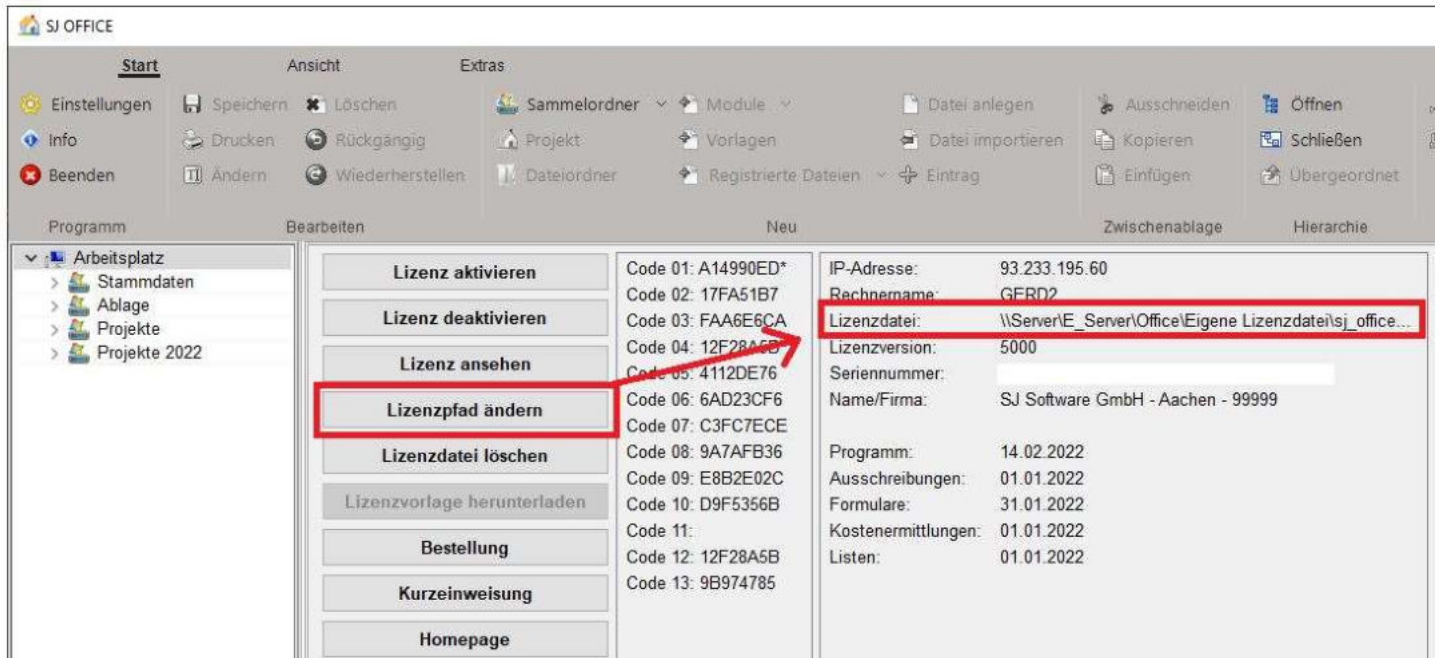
SJ OFFICE

Start Ansicht Extras

Einstellungen
Info
Beenden
Programm

Speichern Löschen
Drucken Rückgängig
Ändern Wiederherstellen
Bearbeiten

Sammelordner Module
Projekt Vorlagen
Dateiordner Registrierte Dateien
Datei anlegen
Datei importieren
Eintrag
Neu

Ausschneiden
Kopieren
Einfügen
Zwischenablage

Öffnen
Schließen
Übergeordnet
Hierarchie

Arbeitsplatz
Stammdaten
Ablage
Projekte
Projekte 2022

Lizenz aktivieren
Lizenz deaktivieren
Lizenz ansehen
Lizenzpfad ändern
Lizenzdatei löschen
Lizenzvorlage herunterladen
Bestellung
Kurzeinweisung
Homepage

Code 01: A14990ED*
Code 02: 17FA51B7
Code 03: FAA6E6CA
Code 04: 12F28A5B
Code 05: 4112DE76
Code 06: 6AD23CF6
Code 07: C3FC7ECE
Code 08: 9A7AFB36
Code 09: E8B2E02C
Code 10: D9F5356B
Code 11:
Code 12: 12F28A5B
Code 13: 9B974785

| | |
|---|---|
| IP-Adresse: | 93.233.195.60 |
| Rechnername: | GERD2 |
| Lizenzdatei: | \\Server\E_Server\Office\Eigene Lizenzdatei\sj_office... |
| Lizenzversion: | 5000 |
| Seriennummer: | |
| Name/Firma: | SJ Software GmbH - Aachen - 99999 |
| Programm: | 14.02.2022 |
| Ausschreibungen: | 01.01.2022 |
| Formulare: | 31.01.2022 |
| Kostenermittlungen: | 01.01.2022 |
| Listen: | 01.01.2022 |